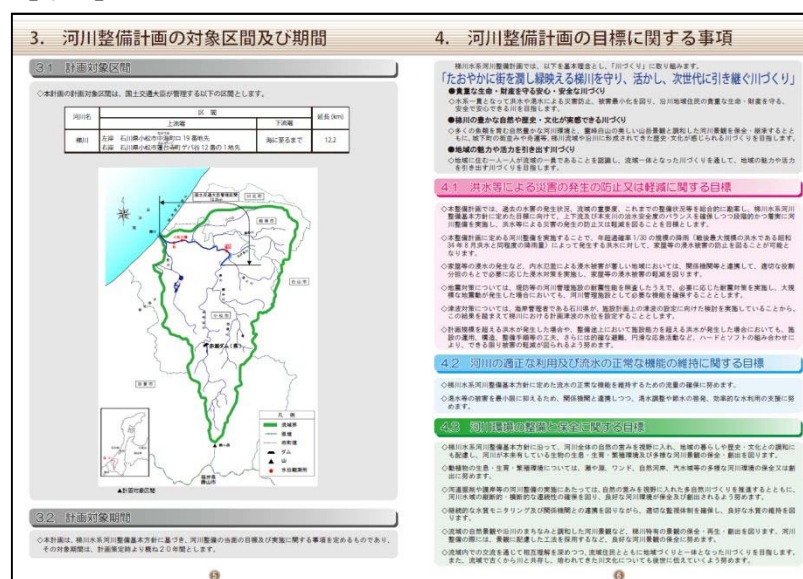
3. 河川整備計画の対象区間及び期間

3.1 計画対象区間

◇本計画の計画対象区間は、国土交通大臣が管理する以下の区間とします。

| 河川名 | 区間 上流端 | 区間 下流端 | 延長(km) |
|---|---|---|---|
| 梯川 | 右岸 石川県小松市中海町口 19 番地先 左岸 石川県小松市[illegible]町ツ13 番 12 の 1 地先 | 海に至るまで | 12.2 |

凡例
流域界
河川
ダム
市役所

▲計画対象区間

3.2 計画対象期間

◇本計画は、梯川水系河川整備基本方針に基づき、河川整備の当面の目標及び実施に関する事項を定めるものであり、その対象期間は、計画策定時より概ね20年間とします。

5

4. 河川整備計画の目標に関する事項

梯川水系河川整備計画では、以下を基本理念として、「川づくり」に取り組みます。

「たおやかに街を潤し緑映える梯川を守り、活かし、次世代に引き継ぐ川づくり」

●貴重な生命・財産を守る安心・安全な川づくり
◇水害一貫となって洪水や浸水による災害防止、被害最小化を図り、沿川地域住民の貴重な生命・財産を守る、安全で安心できる川を目指します。

●梯川の豊かな自然や歴史・文化が実感できる川づくり
◇多くの生物を育む自然豊かな河川環境と、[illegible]、沿川の美しい山並景観と調和した河川景観を保全・継承するとともに、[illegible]川を目指します。

●地域の魅力や活力を引き出す川づくり
◇地域に住む一人一人が流域の一員であることを認識し、流域一体となった川づくりを通して、地域の魅力や活力を引き出す川づくりを目指します。

4.1 洪水等による災害の発生の防止又は軽減に関する目標

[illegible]

4.2 河川の適正な利用及び流水の正常な機能の維持に関する目標

◇梯川水系河川整備基本方針に定めた流水の正常な機能を維持するための流量の確保に努めます。
◇渇水等の被害を最小限に抑えるため、関係機関と連携しつつ、渇水調整や節水の啓発、効率的な水利用の支援に努めます。

4.3 河川環境の整備と保全に関する目標

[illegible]

6